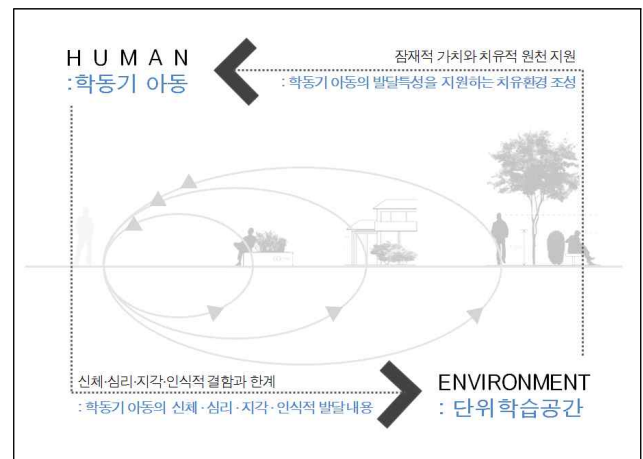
H U M A N
:학동기 아동

잠재적 가치와 치유적 원천 지원
: 학동기 아동의 발달특성을 지원하는 치유환경 조성

신체·심리·지각·인식적 결함과 한계
: 학동기 아동의 신체 · 심리 · 지각 · 인식적 발달 내용

ENVIRONMENT
: 단위학습공간